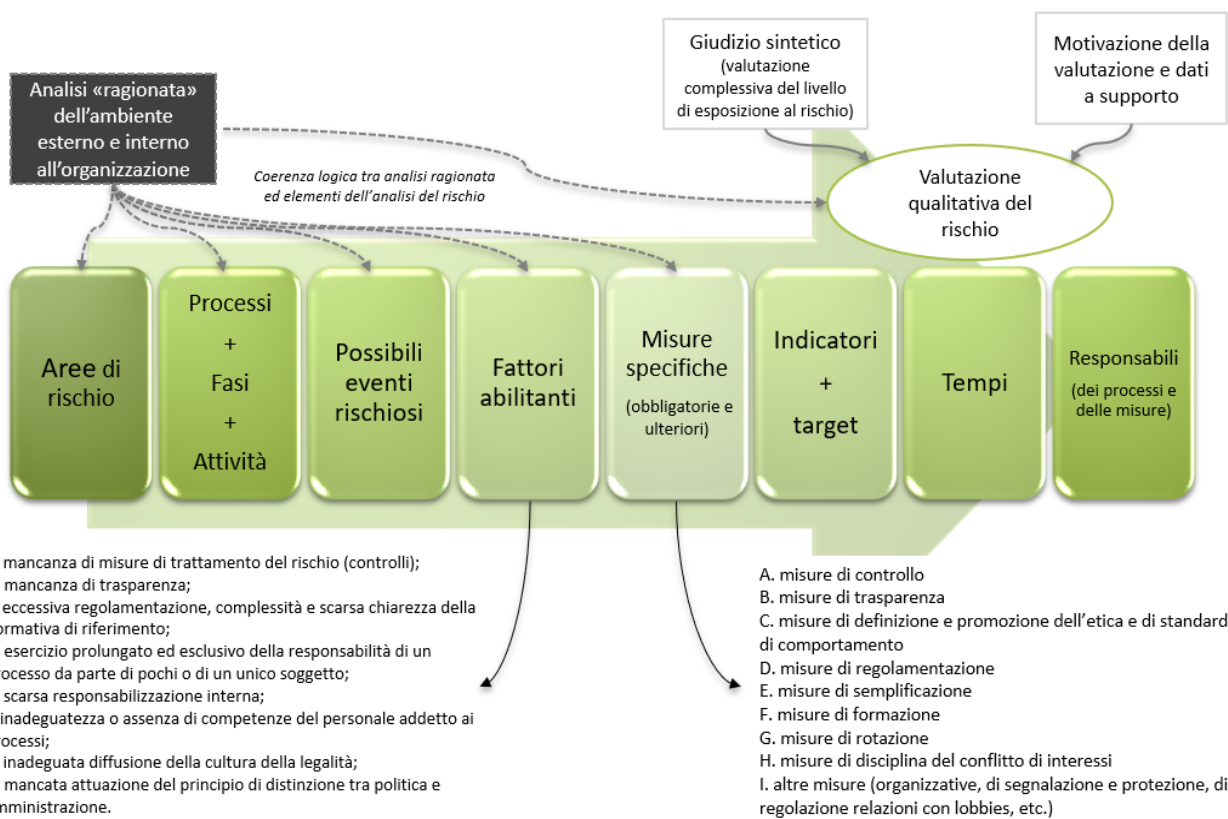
Giudizio sintetico (valutazione complessiva del livello di esposizione al rischio)

Motivazione della valutazione e dati a supporto

Analisi «ragionata» dell'ambiente esterno e interno all'organizzazione

Coerenza logica tra analisi ragionata ed elementi dell'analisi del rischio

Valutazione qualitativa del rischio

Aree di rischio

Processi + Fasi + Attività

Possibili eventi rischiosi

Fattori abilitanti

Misure specifiche (obbligatorie e ulteriori)

Indicatori + target

Tempi

Responsabili (dei processi e delle misure)

mancanza di misure di trattamento del rischio (controlli);
mancanza di trasparenza;
eccessiva regolamentazione, complessità e scarsa chiarezza della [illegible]ormativa di riferimento;
esercizio prolungato ed esclusivo della responsabilità di un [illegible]rocesso da parte di pochi o di un unico soggetto;
scarsa responsabilizzazione interna;
inadeguatezza o assenza di competenze del personale addetto ai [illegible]rocessi;
inadeguata diffusione della cultura della legalità;
mancata attuazione del principio di distinzione tra politica e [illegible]mministrazione.

A. misure di controllo
B. misure di trasparenza
C. misure di definizione e promozione dell'etica e di standard di comportamento
D. misure di regolamentazione
E. misure di semplificazione
F. misure di formazione
G. misure di rotazione
H. misure di disciplina del conflitto di interessi
I. altre misure (organizzative, di segnalazione e protezione, di regolazione relazioni con lobbies, etc.)